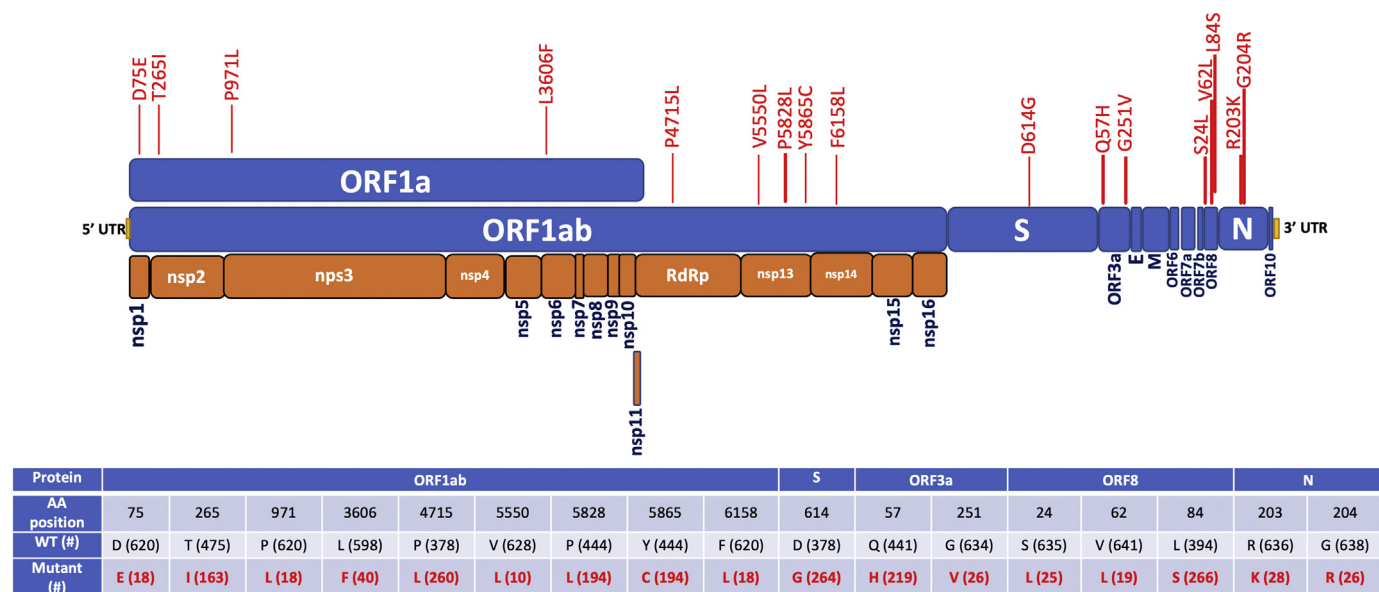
D75E T265I P971L L3606F P4715L V5550L P5828L Y5865C F6158L D614G Q57H G251V S24L V62L L84S R203K G204R

ORF1a

5' UTR ORF1ab S N 3' UTR

nsp1 nsp2 nps3 nsp4 nsp5 nsp6 nsp7 nsp8 nsp9 nsp10 RdRp nsp13 nsp14 nsp15 nsp16 nsp11

ORF3a E M ORF6 ORF7a ORF7b ORF8 ORF10

| Protein | ORF1ab | | | | | | | | | S | ORF3a | | ORF8 | | | N | |
|---|---|---|---|---|---|---|---|---|---|---|---|---|---|---|---|---|---|
| AA position | 75 | 265 | 971 | 3606 | 4715 | 5550 | 5828 | 5865 | 6158 | 614 | 57 | 251 | 24 | 62 | 84 | 203 | 204 |
| WT (#) | D (620) | T (475) | P (620) | L (598) | P (378) | V (628) | P (444) | Y (444) | F (620) | D (378) | Q (441) | G (634) | S (635) | V (641) | L (394) | R (636) | G (638) |
| Mutant (#) | E (18) | I (163) | L (18) | F (40) | L (260) | L (10) | L (194) | C (194) | L (18) | G (264) | H (219) | V (26) | L (25) | L (19) | S (266) | K (28) | R (26) |